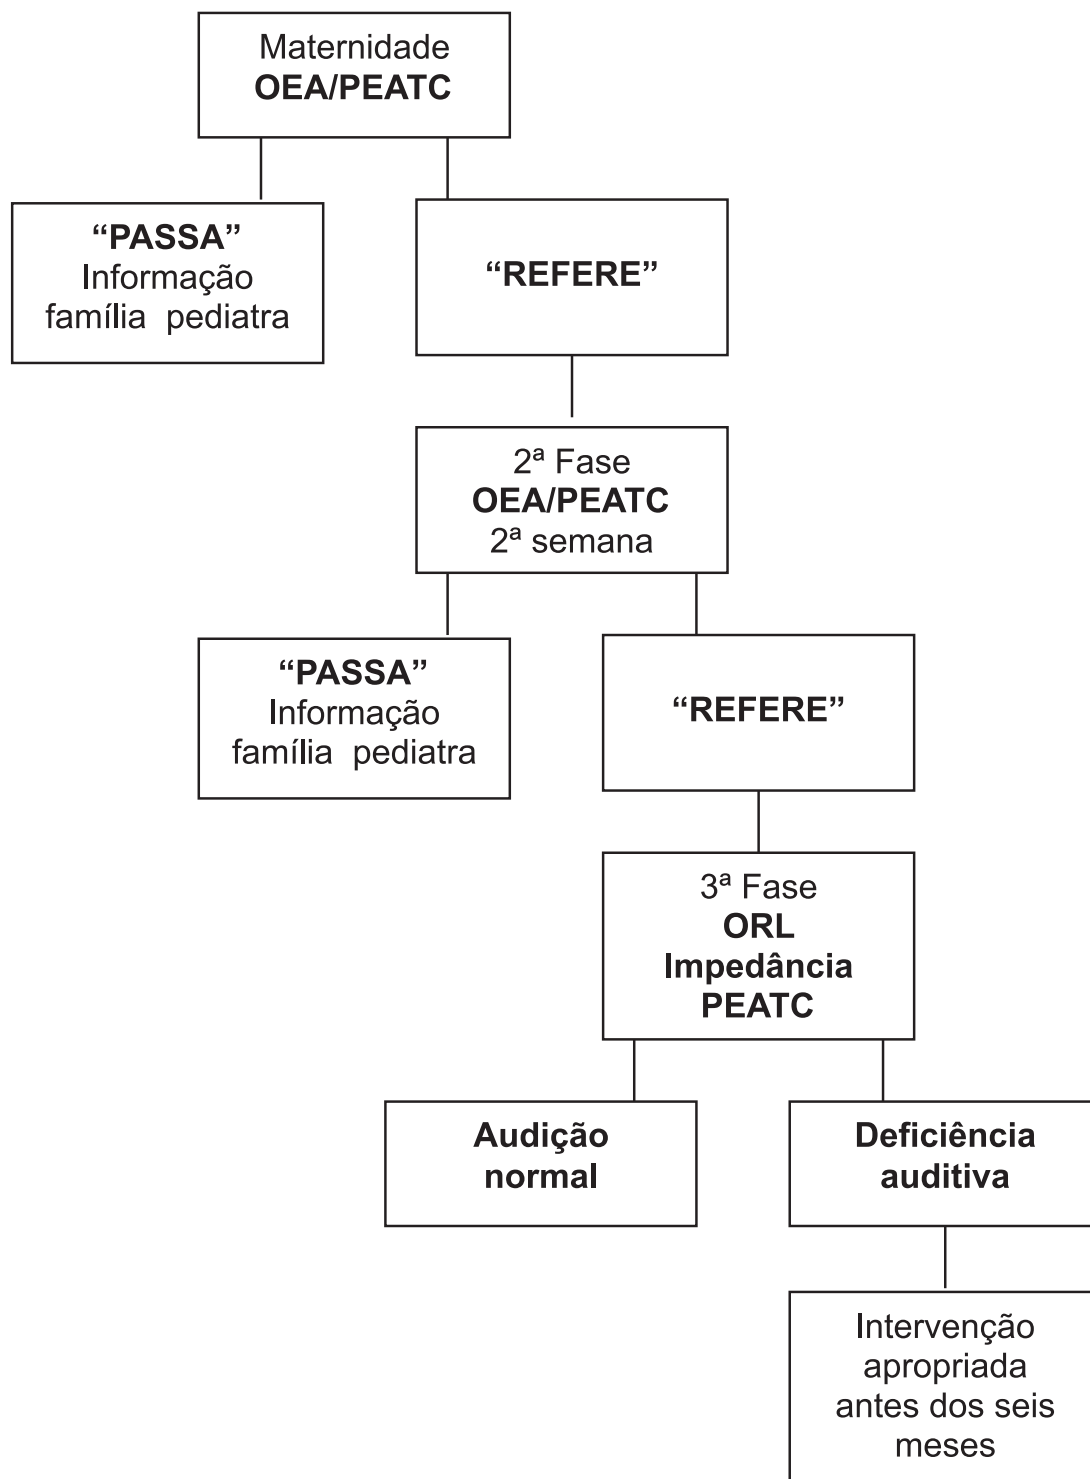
Maternidade
OEA/PEATC

"PASSA"
Informação
família pediatra

"REFERE"

2ª Fase
OEA/PEATC
2ª semana

"PASSA"
Informação
família pediatra

"REFERE"

3ª Fase
ORL
Impedância
PEATC

Audição
normal

Deficiência
auditiva

Intervenção
apropriada
antes dos seis
meses